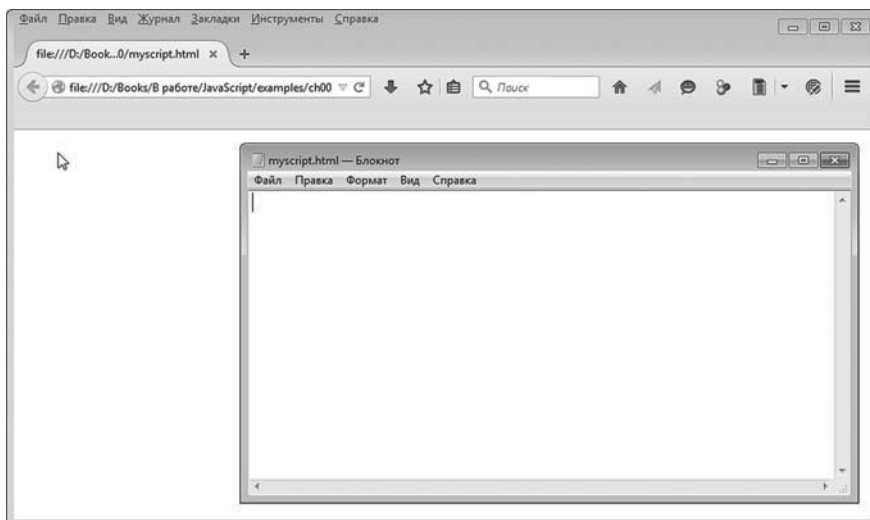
Файл Правка Вид Журнал Закладки Инструменты Справка

file:///D:/Book...0/myscript.html ×

file:///D:/Books/В работе/JavaScript/examples/ch00

Поиск

myscript.html — Блокнот

Файл Правка Формат Вид Справка